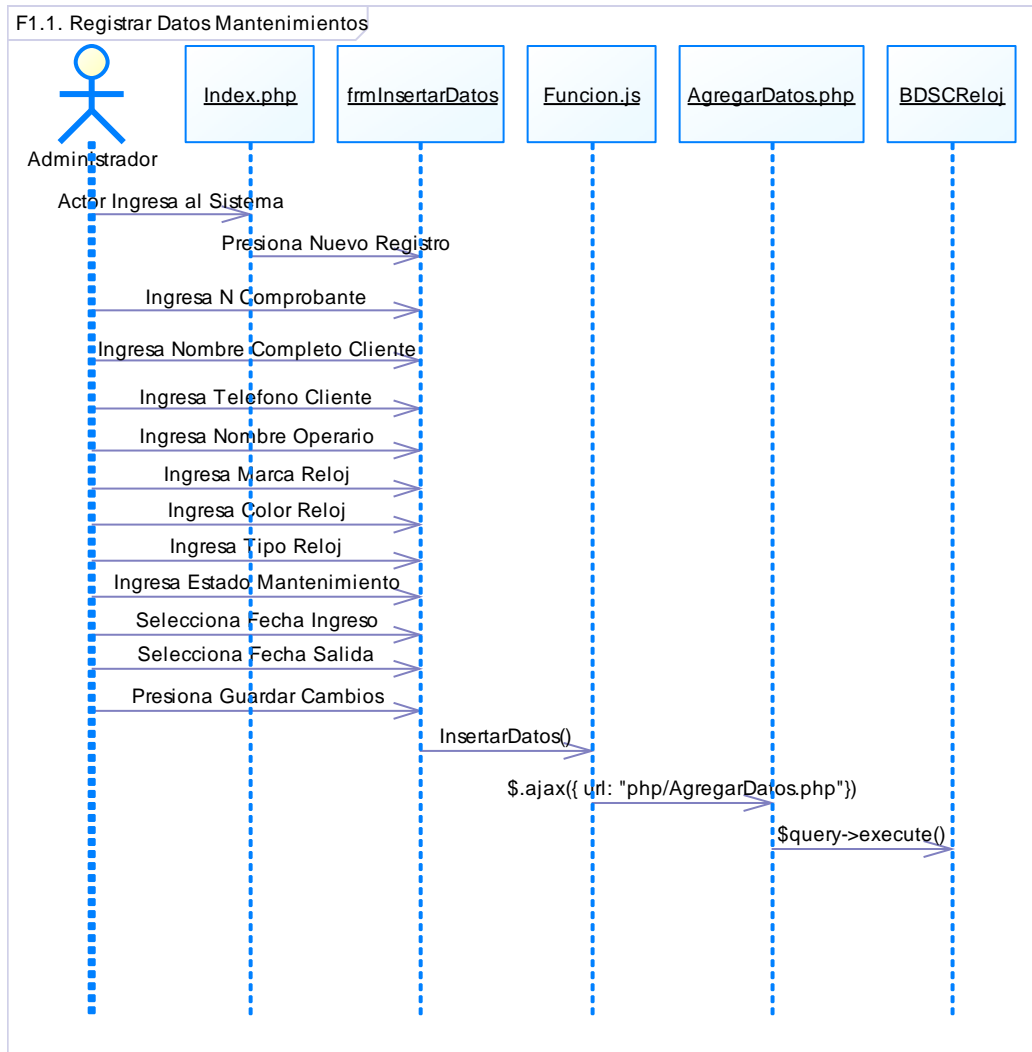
F1.1. Registrar Datos Mantenimientos

Administrador

Index.php

frmInsertarDatos

Funcion.js

AgregarDatos.php

BDSCReloj

Actor Ingresa al Sistema

Presiona Nuevo Registro

Ingresa N Comprobante

Ingresa Nombre Completo Cliente

Ingresa Telefono Cliente

Ingresa Nombre Operario

Ingresa Marca Reloj

Ingresa Color Reloj

Ingresa Tipo Reloj

Ingresa Estado Mantenimiento

Selecciona Fecha Ingreso

Selecciona Fecha Salida

Presiona Guardar Cambios

InsertarDatos()

$.ajax({ url: "php/AgregarDatos.php"})

$query->execute()